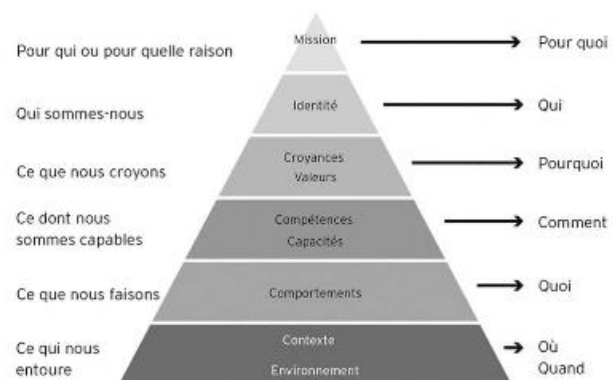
Pour qui ou pour quelle raison
Mission
Pour quoi

Qui sommes-nous
Identité
Qui

Ce que nous croyons
Croyances
Valeurs
Pourquoi

Ce dont nous sommes capables
Compétences
Capacités
Comment

Ce que nous faisons
Comportements
Quoi

Ce qui nous entoure
Contexte
Environnement
Où
Quand